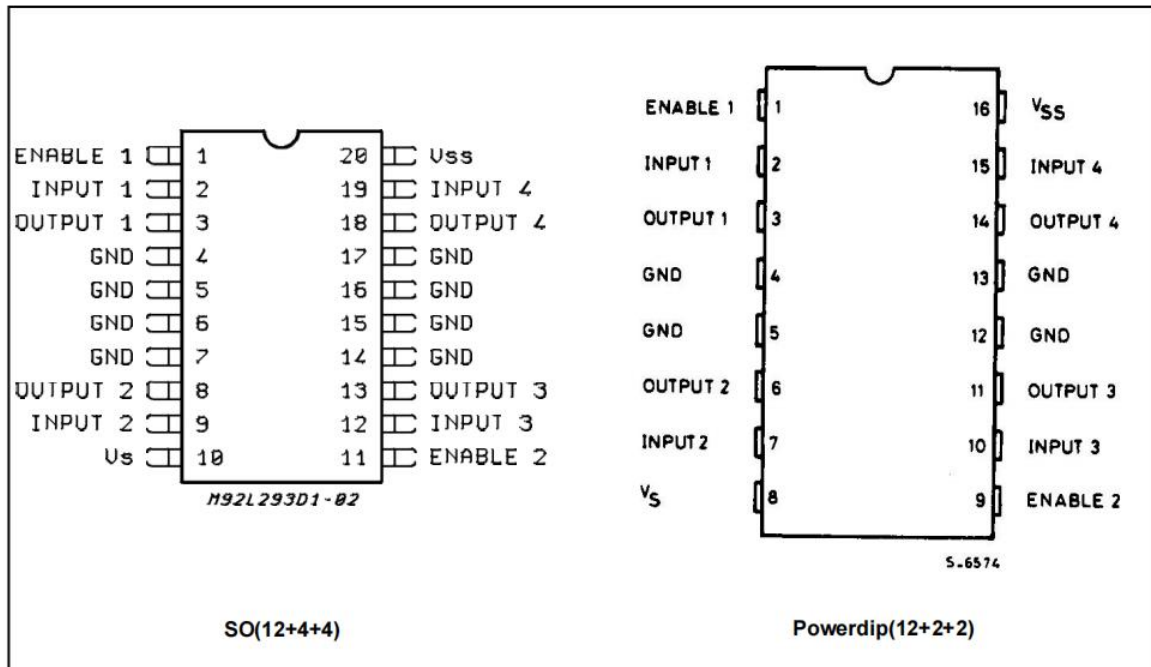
ENABLE 1 1
INPUT 1 2
OUTPUT 1 3
GND 4
GND 5
GND 6
GND 7
OUTPUT 2 8
INPUT 2 9
Vs 10

20 Vss
19 INPUT 4
18 OUTPUT 4
17 GND
16 GND
15 GND
14 GND
13 OUTPUT 3
12 INPUT 3
11 ENABLE 2

M92L293D1-02

ENABLE 1 1
INPUT 1 2
OUTPUT 1 3
GND 4
GND 5
OUTPUT 2 6
INPUT 2 7
$V_S$ 8

16 $V_{SS}$
15 INPUT 4
14 OUTPUT 4
13 GND
12 GND
11 OUTPUT 3
10 INPUT 3
9 ENABLE 2

S-6574

SO(12+4+4)

Powerdip(12+2+2)